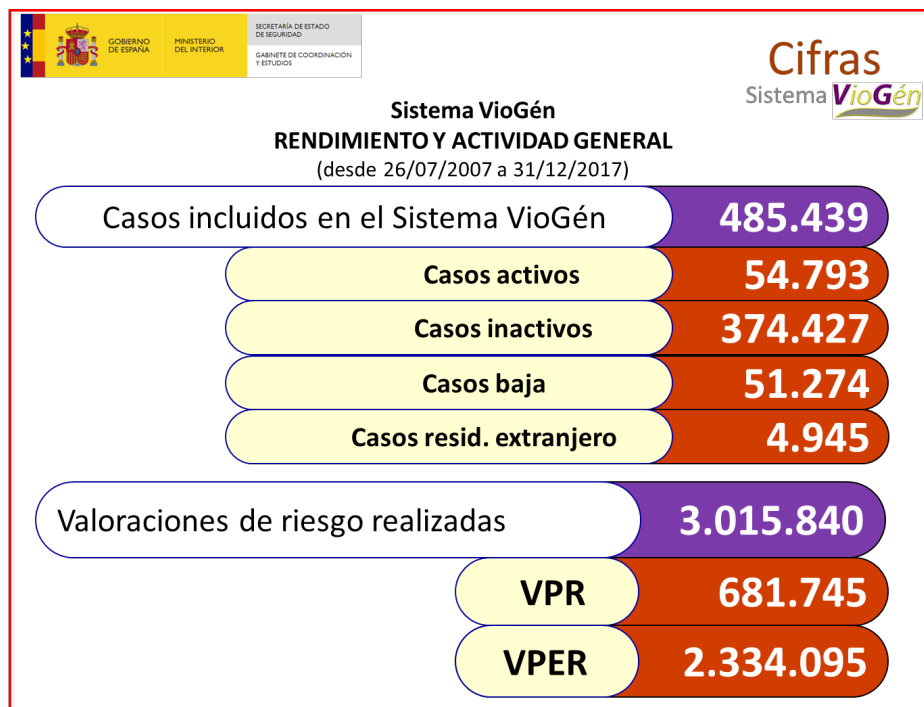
GOBIERNO DE ESPAÑA
MINISTERIO DEL INTERIOR
SECRETARÍA DE ESTADO DE SEGURIDAD
GABINETE DE COORDINACIÓN Y ESTUDIOS

Cifras
Sistema VioGén

Sistema VioGén
RENDIMIENTO Y ACTIVIDAD GENERAL
(desde 26/07/2007 a 31/12/2017)

| | |
|---|---|
| Casos incluidos en el Sistema VioGén | 485.439 |
| Casos activos | 54.793 |
| Casos inactivos | 374.427 |
| Casos baja | 51.274 |
| Casos resid. extranjero | 4.945 |

| | |
|---|---|
| Valoraciones de riesgo realizadas | 3.015.840 |
| VPR | 681.745 |
| VPER | 2.334.095 |